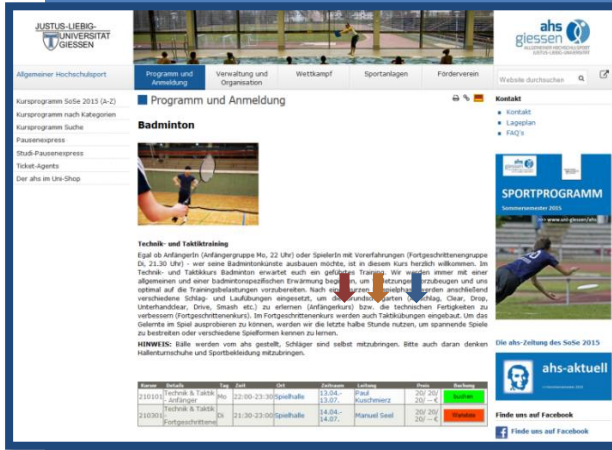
JUSTUS-LIEBIG-UNIVERSITÄT GIESSEN

ahs giessen ALLGEMEINER HOCHSCHULSPORT JUSTUS-LIEBIG-UNIVERSITÄT

Allgemeiner Hochschulsport

Programm und Anmeldung | Verwaltung und Organisation | Wettkampf | Sportanlagen | Förderverein

Website durchsuchen

Kursprogramm SoSe 2015 (A-Z)
Kursprogramm nach Kategorien
Kursprogramm Suche
Pausenexpress
Studi-Pausenexpress
Ticket-Agents
Der ahs im Uni-Shop

Programm und Anmeldung

Badminton

Technik- und Taktiktraining

Egal ob AnfängerIn (Anfängergruppe Mo, 22 Uhr) oder SpielerIn mit Vorerfahrungen (Fortgeschrittenengruppe Di, 21.30 Uhr) - wer seine Badmintonkünste ausbauen möchte, ist in diesem Kurs herzlich willkommen. Im Technik- und Taktikkurs Badminton erwartet euch ein gefülltes Training. Wir werden immer mit einer allgemeinen und einer badmintonspezifischen Erwärmung beginnen, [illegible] auszubauen und uns optimal auf die Trainingsbelastungen vorzubereiten. Nach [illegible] werden anschließend verschiedene Schlag- und Laufübungen eingesetzt, um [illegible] Clear, Drop, Unterhandclear, Drive, Smash etc.) zu erlernen (Anfängerkurs) bzw. die technischen Fertigkeiten zu verbessern (Fortgeschrittenenkurs). Im Fortgeschrittenenkurs werden auch Taktikübungen eingebaut. Um das Gelernte im Spiel ausprobieren zu können, werden wir die letzte halbe Stunde nutzen, um spannende Spiele zu bestreiten oder verschiedene Spielformen kennen zu lernen.

HINWEIS: Bälle werden vom ahs gestellt, Schläger sind selbst mitzubringen. Bitte auch daran denken Hallenturnschuhe und Sportbekleidung mitzubringen.

| Kurse | Details | Tag | Zeit | Ort | Zeitraum | Leitung | Preis | Buchung |
|---|---|---|---|---|---|---|---|---|
| 210101 | Technik & Taktik - Anfänger | Mo | 22:00-23:30 | Spielhalle | 13.04.-13.07. | Paul Kuschmierz | 20/ 20/ 20/ -- € | buchen |
| 210301 | Technik & Taktik - Fortgeschrittene | Di | 21:30-23:00 | Spielhalle | 14.04.-14.07. | Manuel Seel | 20/ 20/ 20/ -- € | Warteliste |

Kontakt
Kontakt
Lageplan
FAQ's

SPORTPROGRAMM
Sommersemester 2015
www.uni-giessen.de/ahs

Die ahs-Zeitung des SoSe 2015

ahs-aktuell

Finde uns auf Facebook

Finde uns auf Facebook